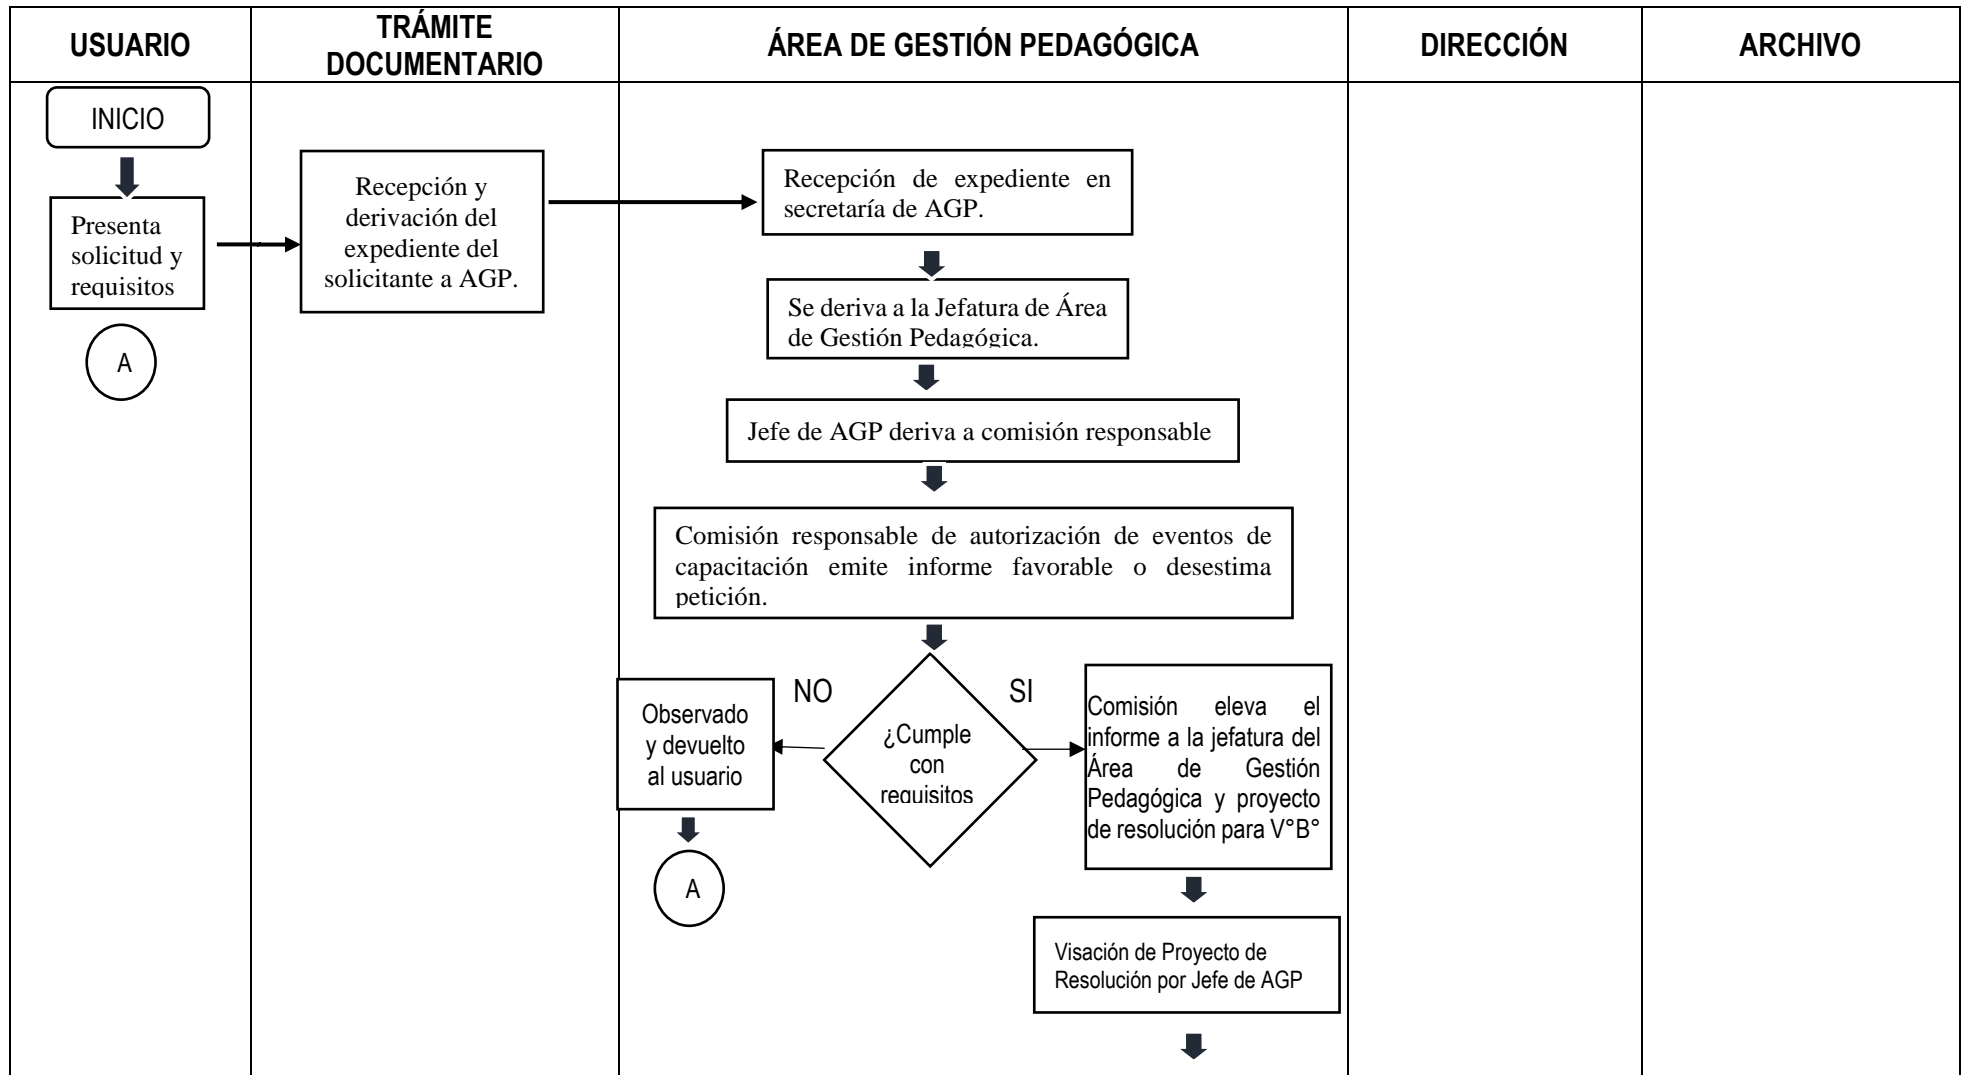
| USUARIO | TRÁMITE DOCUMENTARIO | ÁREA DE GESTIÓN PEDAGÓGICA | DIRECCIÓN | ARCHIVO |
|---|---|---|---|---|

INICIO

Presenta solicitud y requisitos

A

Recepción y derivación del expediente del solicitante a AGP.

Recepción de expediente en secretaría de AGP.

Se deriva a la Jefatura de Área de Gestión Pedagógica.

Jefe de AGP deriva a comisión responsable

Comisión responsable de autorización de eventos de capacitación emite informe favorable o desestima petición.

¿Cumple con requisitos

NO

SI

Observado y devuelto al usuario

A

Comisión eleva el informe a la jefatura del Área de Gestión Pedagógica y proyecto de resolución para V°B°

Visación de Proyecto de Resolución por Jefe de AGP